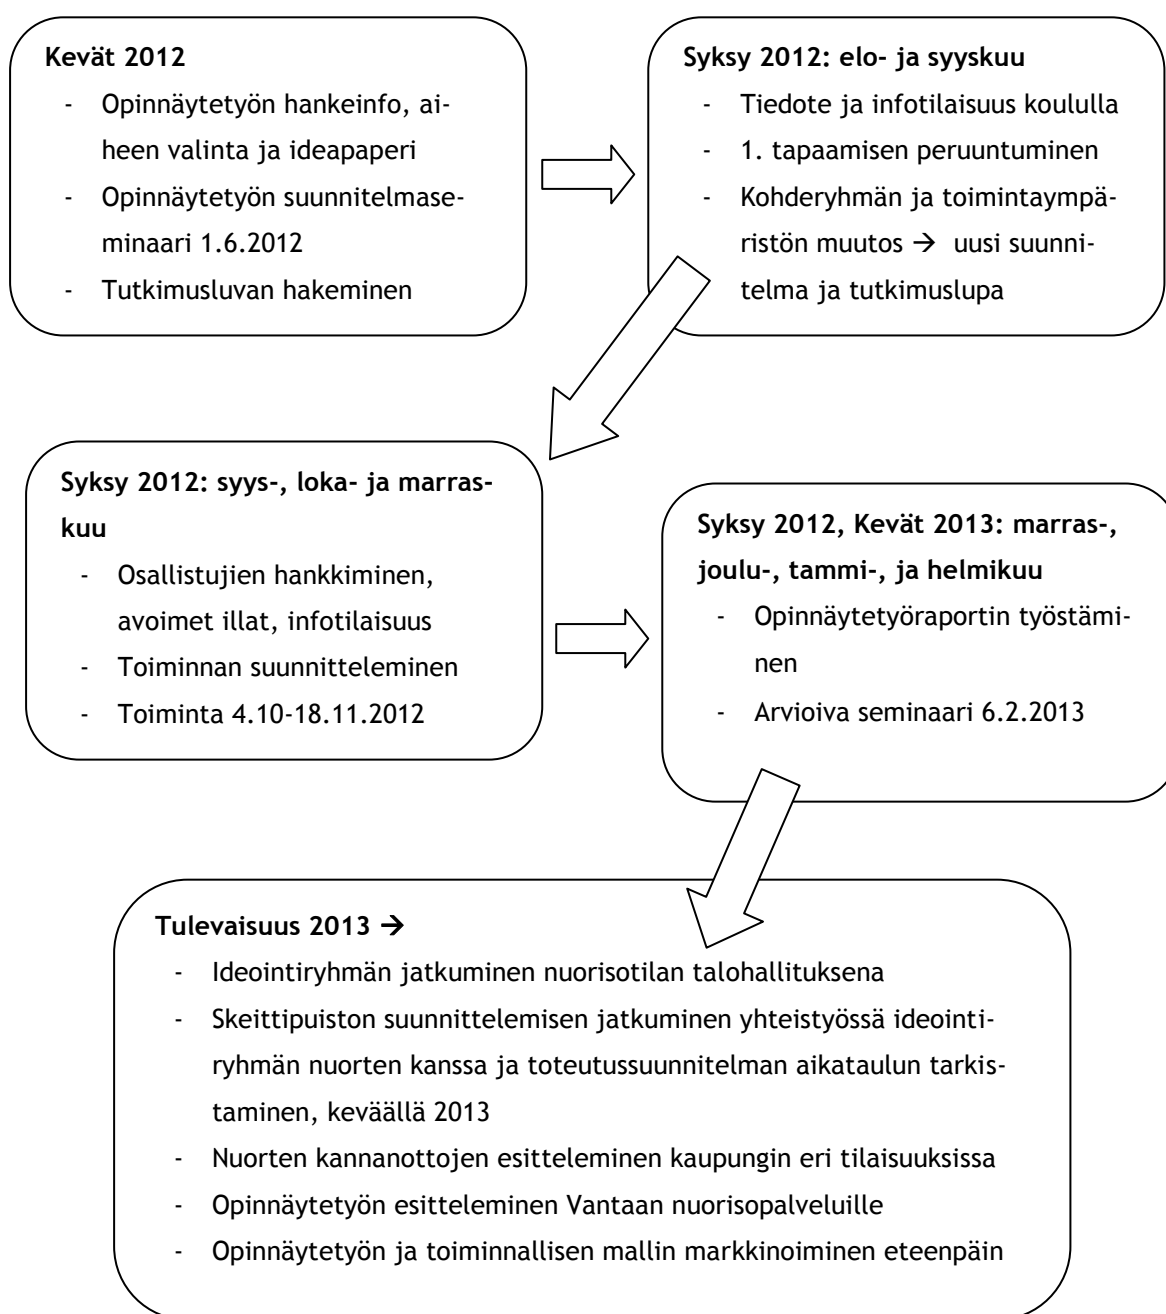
**Kevät 2012**
- Opinnäytetyön hankeinfo, aiheen valinta ja ideapaperi
- Opinnäytetyön suunnitelmaseminaari 1.6.2012
- Tutkimusluvan hakeminen

**Syksy 2012: elo- ja syyskuu**
- Tiedote ja infotilaisuus koululla
- 1. tapaamisen peruuntuminen
- Kohderyhmän ja toimintaympäristön muutos → uusi suunnitelma ja tutkimuslupa

**Syksy 2012: syys-, loka- ja marraskuu**
- Osallistujien hankkiminen, avoimet illat, infotilaisuus
- Toiminnan suunnitteleminen
- Toiminta 4.10-18.11.2012

**Syksy 2012, Kevät 2013: marras-, joulu-, tammi-, ja helmikuu**
- Opinnäytetyöraportin työstäminen
- Arvioiva seminaari 6.2.2013

**Tulevaisuus 2013 →**
- Ideointiryhmän jatkuminen nuorisotilan talohallituksena
- Skeittipuiston suunnittelemisen jatkuminen yhteistyössä ideointiryhmän nuorten kanssa ja toteutussuunnitelman aikataulun tarkistaminen, keväällä 2013
- Nuorten kannanottojen esitteleminen kaupungin eri tilaisuuksissa
- Opinnäytetyön esitteleminen Vantaan nuorisopalveluille
- Opinnäytetyön ja toiminnallisen mallin markkinoiminen eteenpäin